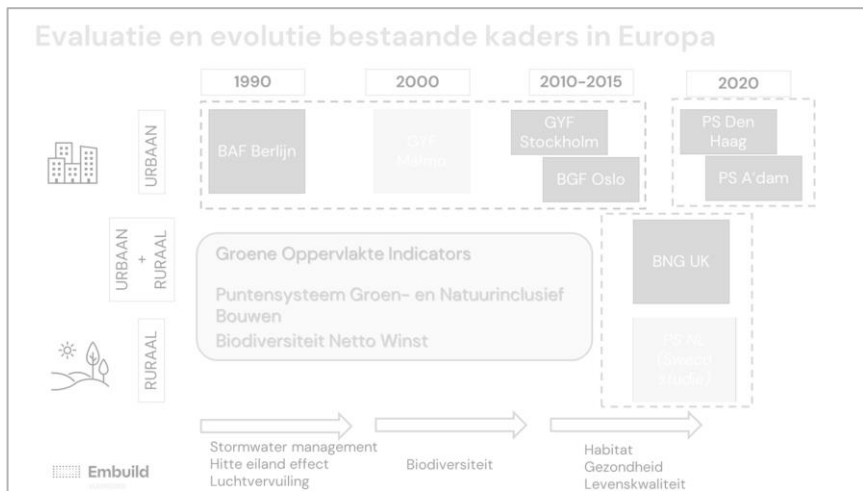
Evaluatie en evolutie bestaande kaders in Europa

1990

2000

2010-2015

2020

URBAAN

BAF Berlijn

GYF Malmö

GYF Stockholm

BGF Oslo

PS Den Haag

PS A'dam

URBAAN + RURAAL

Groene Oppervlakte Indicators

Puntensysteem Groen- en Natuurinclusief Bouwen

Biodiversiteit Netto Winst

BNG UK

RURAAL

PS Vl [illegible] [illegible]

Stormwater management
Hitte eiland effect
Luchtvervuiling

Biodiversiteit

Habitat
Gezondheid
Levenskwaliteit

Embuild